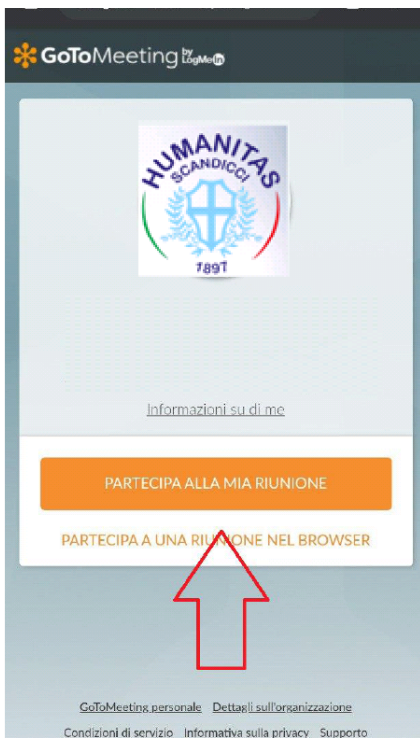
GoToMeeting by LogMeIn

HUMANITAS
SCANDICCI
1897

Informazioni su di me

PARTECIPA ALLA MIA RIUNIONE

PARTECIPA A UNA RIUNIONE NEL BROWSER

GoToMeeting personale Dettagli sull'organizzazione

Condizioni di servizio Informativa sulla privacy Supporto